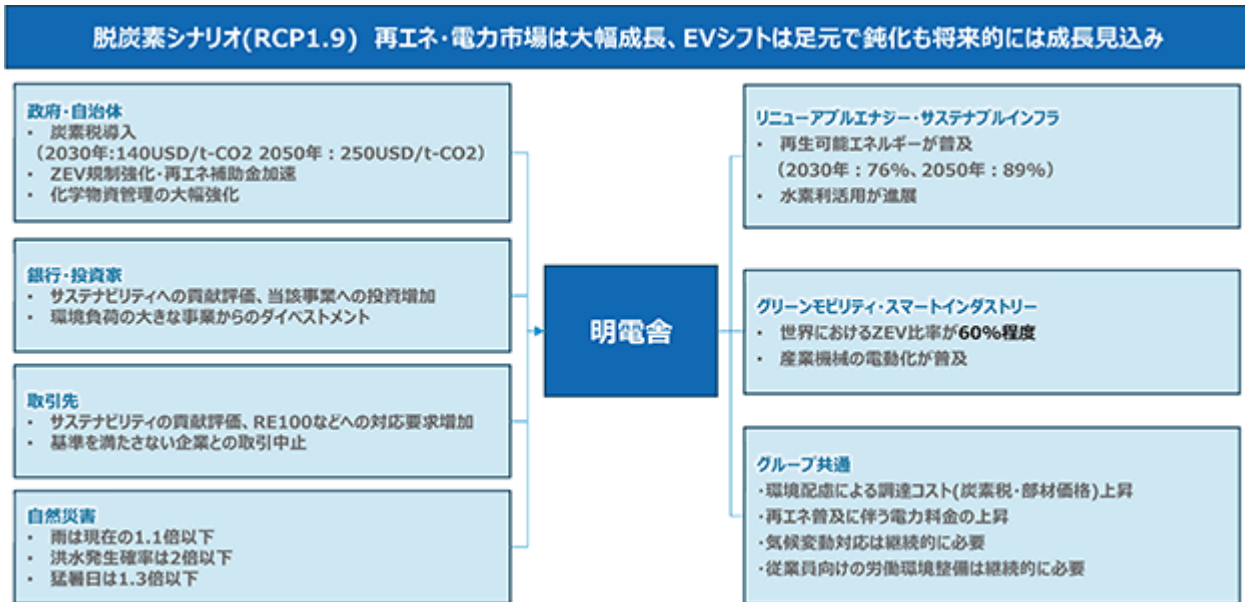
脱炭素シナリオ(RCP1.9) 再エネ・電力市場は大幅成長、EVシフトは足元で鈍化も将来的には成長見込み

政府・自治体
・ 炭素税導入
（2030年:140USD/t-CO2 2050年：250USD/t-CO2）
・ ZEV規制強化・再エネ補助金加速
・ 化学物質管理の大幅強化

銀行・投資家
・ サステナビリティへの貢献評価、当該事業への投資増加
・ 環境負荷の大きな事業からのダイベストメント

取引先
・ サステナビリティの貢献評価、RE100などへの対応要求増加
・ 基準を満たさない企業との取引中止

自然災害
・ 雨は現在の1.1倍以下
・ 洪水発生確率は2倍以下
・ 猛暑日は1.3倍以下

明電舎

リニューアブルエナジー・サステナブルインフラ
・ 再生可能エネルギーが普及
（2030年：76%、2050年：89%）
・ 水素利活用が進展

グリーンモビリティ・スマートインダストリー
・ 世界におけるZEV比率が60%程度
・ 産業機械の電動化が普及

グループ共通
・環境配慮による調達コスト(炭素税・部材価格)上昇
・再エネ普及に伴う電力料金の上昇
・気候変動対応は継続的に必要
・従業員向けの労働環境整備は継続的に必要